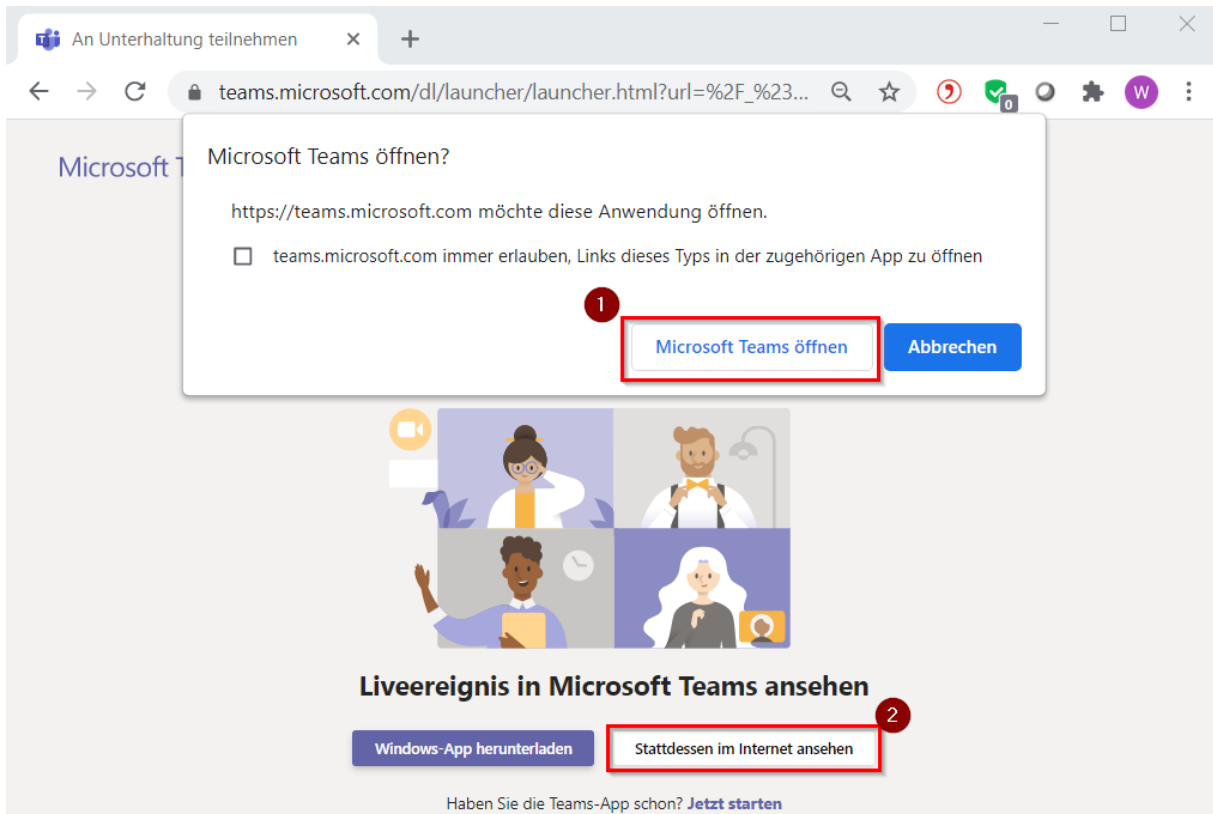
An Unterhaltung teilnehmen

teams.microsoft.com/dl/launcher/launcher.html?url=%2F_%23...

0

W

Microsoft T

Microsoft Teams öffnen?

https://teams.microsoft.com möchte diese Anwendung öffnen.

teams.microsoft.com immer erlauben, Links dieses Typs in der zugehörigen App zu öffnen

1

Microsoft Teams öffnen

Abbrechen

Liveereignis in Microsoft Teams ansehen

2

Windows-App herunterladen

Stattdessen im Internet ansehen

Haben Sie die Teams-App schon? Jetzt starten